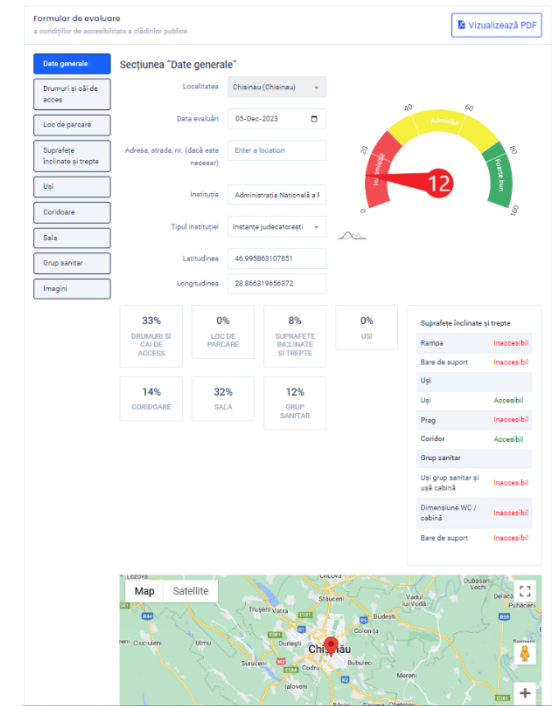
Formular de evaluare
a condițiilor de accesibilitate a clădirilor publice

Vizualizează PDF

Date generale
Drumuri și căi de acces
Loc de parcare
Suprafețe înclinate și trepte
Uși
Coridoare
Sala
Grup sanitar
Imagini

Secțiunea "Date generale"

Localitatea: Chisinau (Chisinau)
Data evaluări: 05-Dec-2023
Adresa, strada, nr. (dacă este necesar): Enter a location
Instituția: Administrația Națională a I
Tipul instituției: Instanțe judecatorești
Latitudinea: 46.995863107851
Longitudinea: 28.866319656372

20 40 60 80 100
Inaccesibil Admisibil Foarte bun
12

| 33% DRUMURI ȘI CAI DE ACCESS | 0% LOC DE PARCARE | 8% SUPRAFETE INCLINATE ȘI TREPTE | 0% USI |
| 14% CORIDOARE | 32% SALA | 12% GRUP SANITAR | |

Suprafețe înclinate și trepte

| | |
|---|---|
| Rampa | Inaccesibil |
| Bare de suport | Inaccesibil |
| Uși | |
| Uși | Accesibil |
| Prag | Inaccesibil |
| Coridor | Accesibil |
| Grup sanitar | |
| Uși grup sanitar și ușă cabină | Inaccesibil |
| Dimensiune WC / cabină | Inaccesibil |
| Bare de suport | Inaccesibil |

Map Satellite
Lozova Orhei Dubasari Trușeni Vatra Budești Colonița Criuleni Ulmu Durlești Chișinău Codru Bubuieci Ialoveni